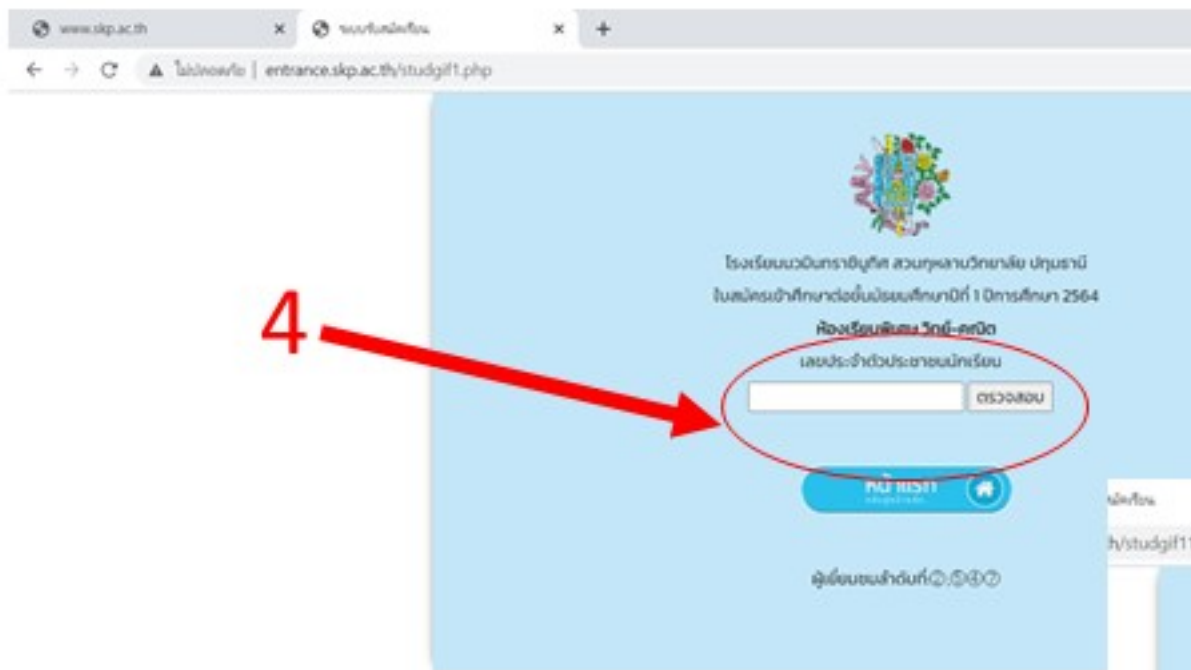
www.skp.ac.th ×
ระบบรับสมัครเรียน ×
+
ไม่ปลอดภัย | entrance.skp.ac.th/studgif1.php

โรงเรียนนวมินทราชินูทิศ สวนกุหลาบวิทยาลัย ปทุมธานี
ใบสมัครเข้าศึกษาต่อชั้นมัธยมศึกษาปีที่ 1 ปีการศึกษา 2564
ห้องเรียนพิเศษ วิทย์-คณิต
เลขประจำตัวประชาชนนักเรียน
ตรวจสอบ

4

หน้าแรก
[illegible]

ผู้เยี่ยมชมลำดับที่ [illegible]

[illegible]สมัครเรียน
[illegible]h/studgif1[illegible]